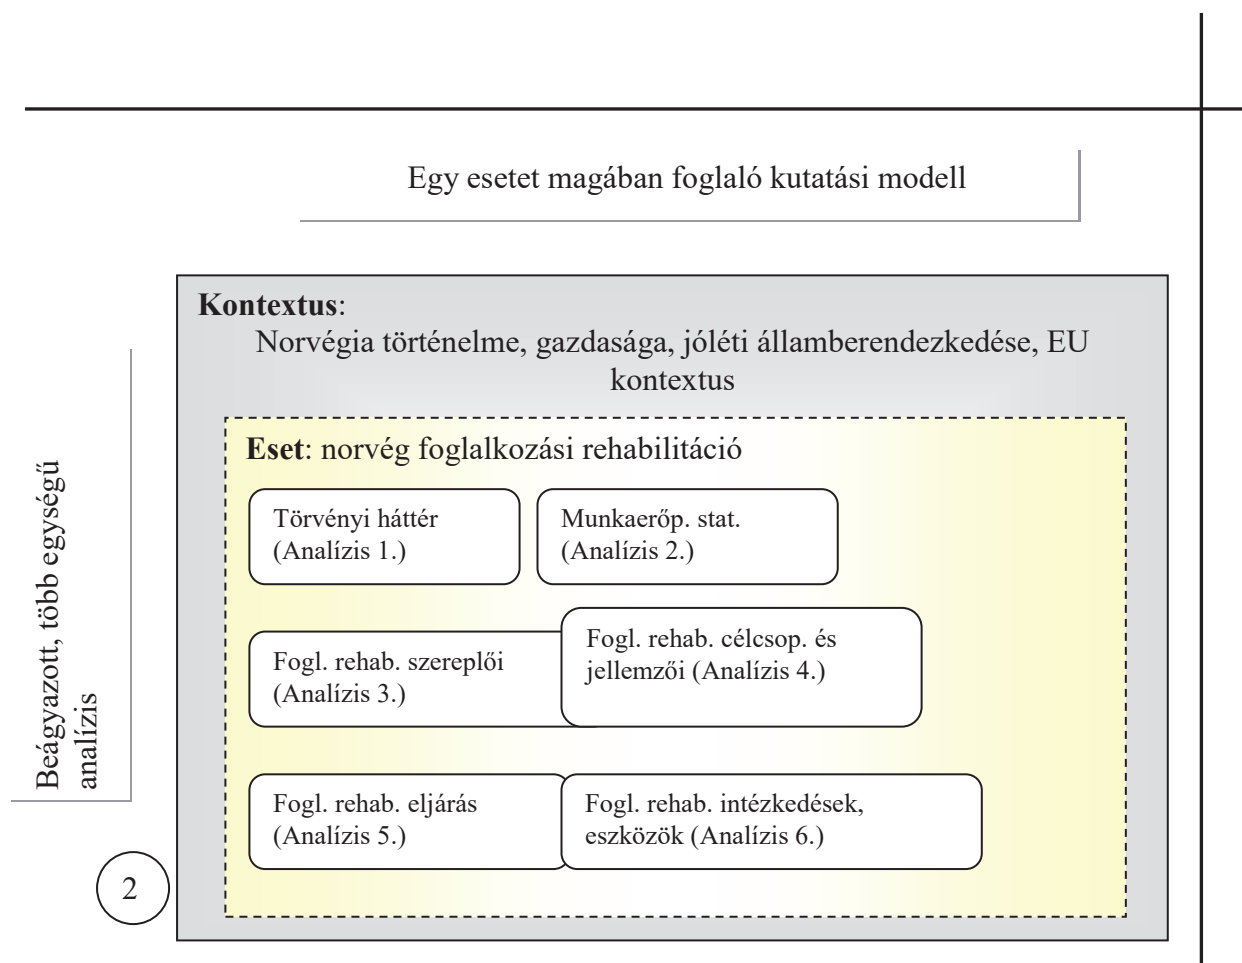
Egy esetet magában foglaló kutatási modell

**Kontextus**:
Norvégia történelme, gazdasága, jóléti államberendezkedése, EU kontextus

**Eset**: norvég foglalkozási rehabilitáció

Törvényi háttér (Analízis 1.)

Munkaerőp. stat. (Analízis 2.)

Fogl. rehab. szereplői (Analízis 3.)

Fogl. rehab. célcsop. és jellemzői (Analízis 4.)

Fogl. rehab. eljárás (Analízis 5.)

Fogl. rehab. intézkedések, eszközök (Analízis 6.)

Beágyazott, több egységű analízis

2